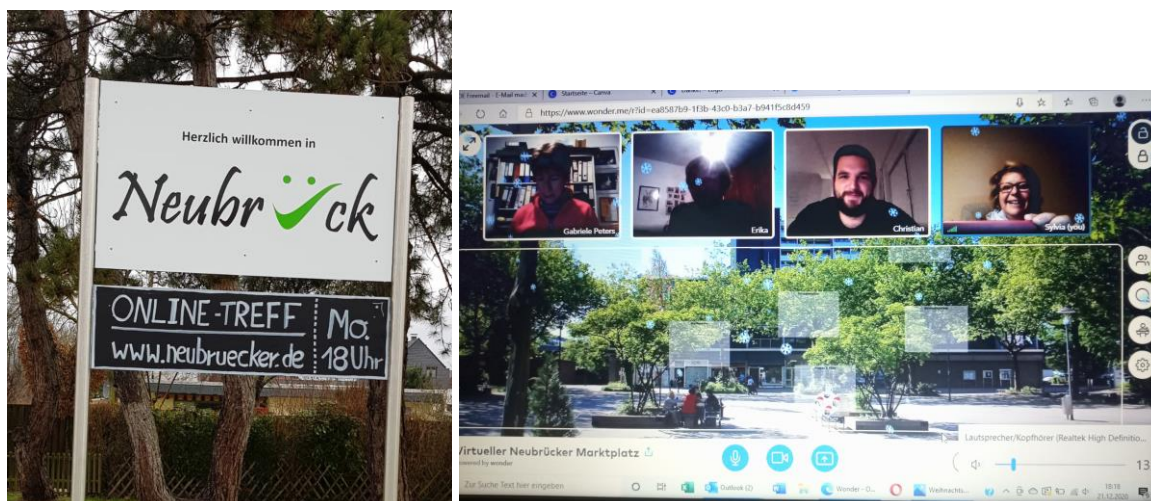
Herzlich willkommen in

Neubrück

ONLINE-TREFF
www.neubruecker.de
Mo.
18 Uhr

Freemail | E-Mail ma | Startseite – Canva

https://www.wonder.me/r?id=ea8587b9-1f3b-43c0-b3a7-b941f5c8d459

Gabriele Peters
Erika
Christian
Sylvia (you)

Virtueller Neubrücker Marktplatz
powered by wonder

Lautsprecher/Kopfhörer (Realtek High Definitio...
13

Zur Suche Text hier eingeben
Outlook (2)
Wonder - O...
Weihnachts...
18:18
21.12.2020